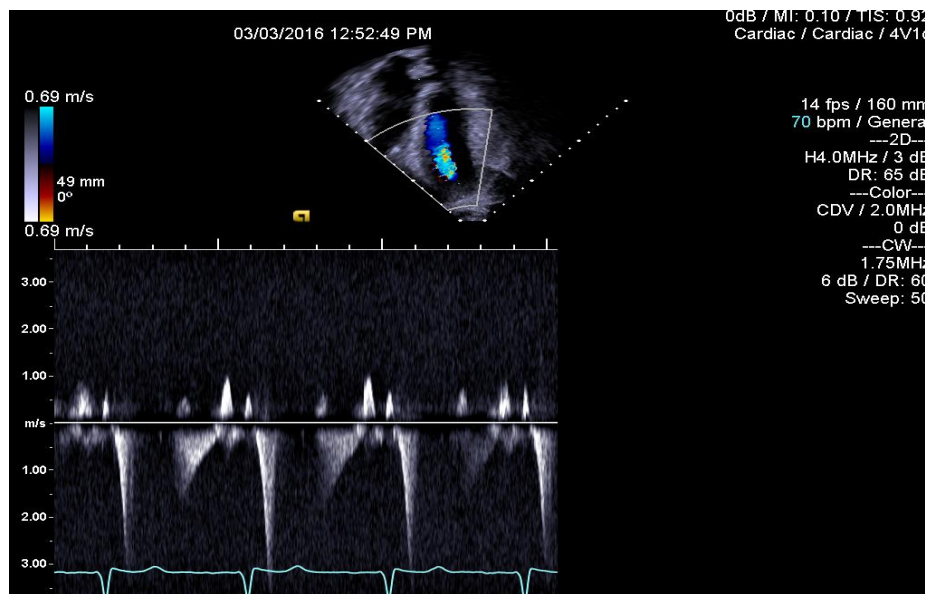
03/03/2016 12:52:49 PM

0dB / MI: 0.10 / TIS: 0.92
Cardiac / Cardiac / 4V1c

0.69 m/s
49 mm
0°
0.69 m/s

14 fps / 160 mm
70 bpm / Genera
---2D--
H4.0MHz / 3 dB
DR: 65 dB
---Color--
CDV / 2.0MHz
0 dB
---CW--
1.75MHz
6 dB / DR: 60
Sweep: 50

3.00
2.00
1.00
m/s
1.00
2.00
3.00